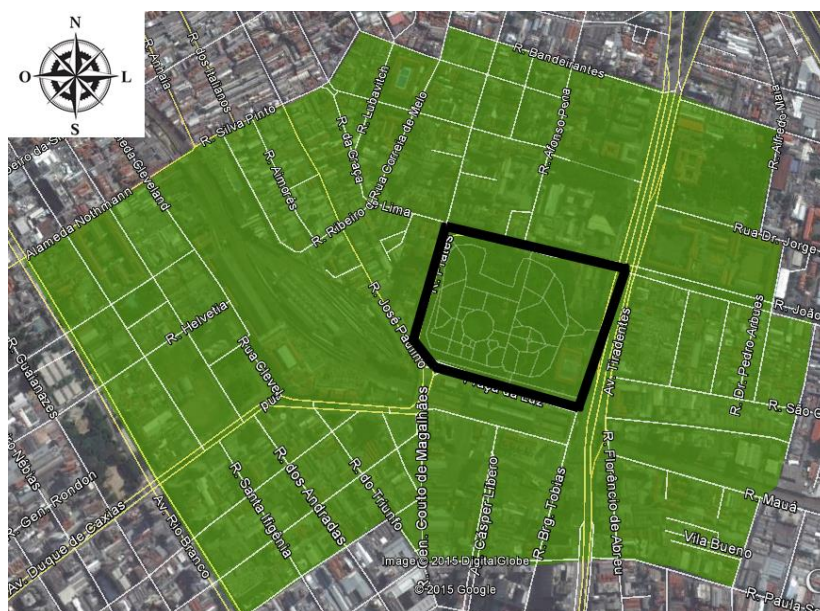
N
O
L
S

R. Bandeirantes
R. Alfredo Maia
R. José Paulino
R. Silva Pinto
R. Aimorés
R. Lubavitch
R. da Graça
R. Ribeiro de Lima
Rua Correia de Melo
R. Afonso Pena
Rua Dr. Jorge
Alameda Nothmann
Alameda Cleveland
R. Helvétia
Rua Cleveland
R. José Paulino
Av. Tiradentes
R. Dr. Pedro Arbues
R. João
R. Guaianazes
Praça da Luz
R. São C
R. Gen. Rondon
Av. Rio Branco
R. Santa Ifigênia
R. dos Andradas
R. do Triunfo
R. Gen. Couto de Magalhães
R. Cásper Líbero
R. Brig. Tobias
R. Florêncio de Abreu
R. Mauá
Vila Bueno
Av. Duque de Caxias
R. Paula S
Image © 2015 DigitalGlobe
© 2015 Google